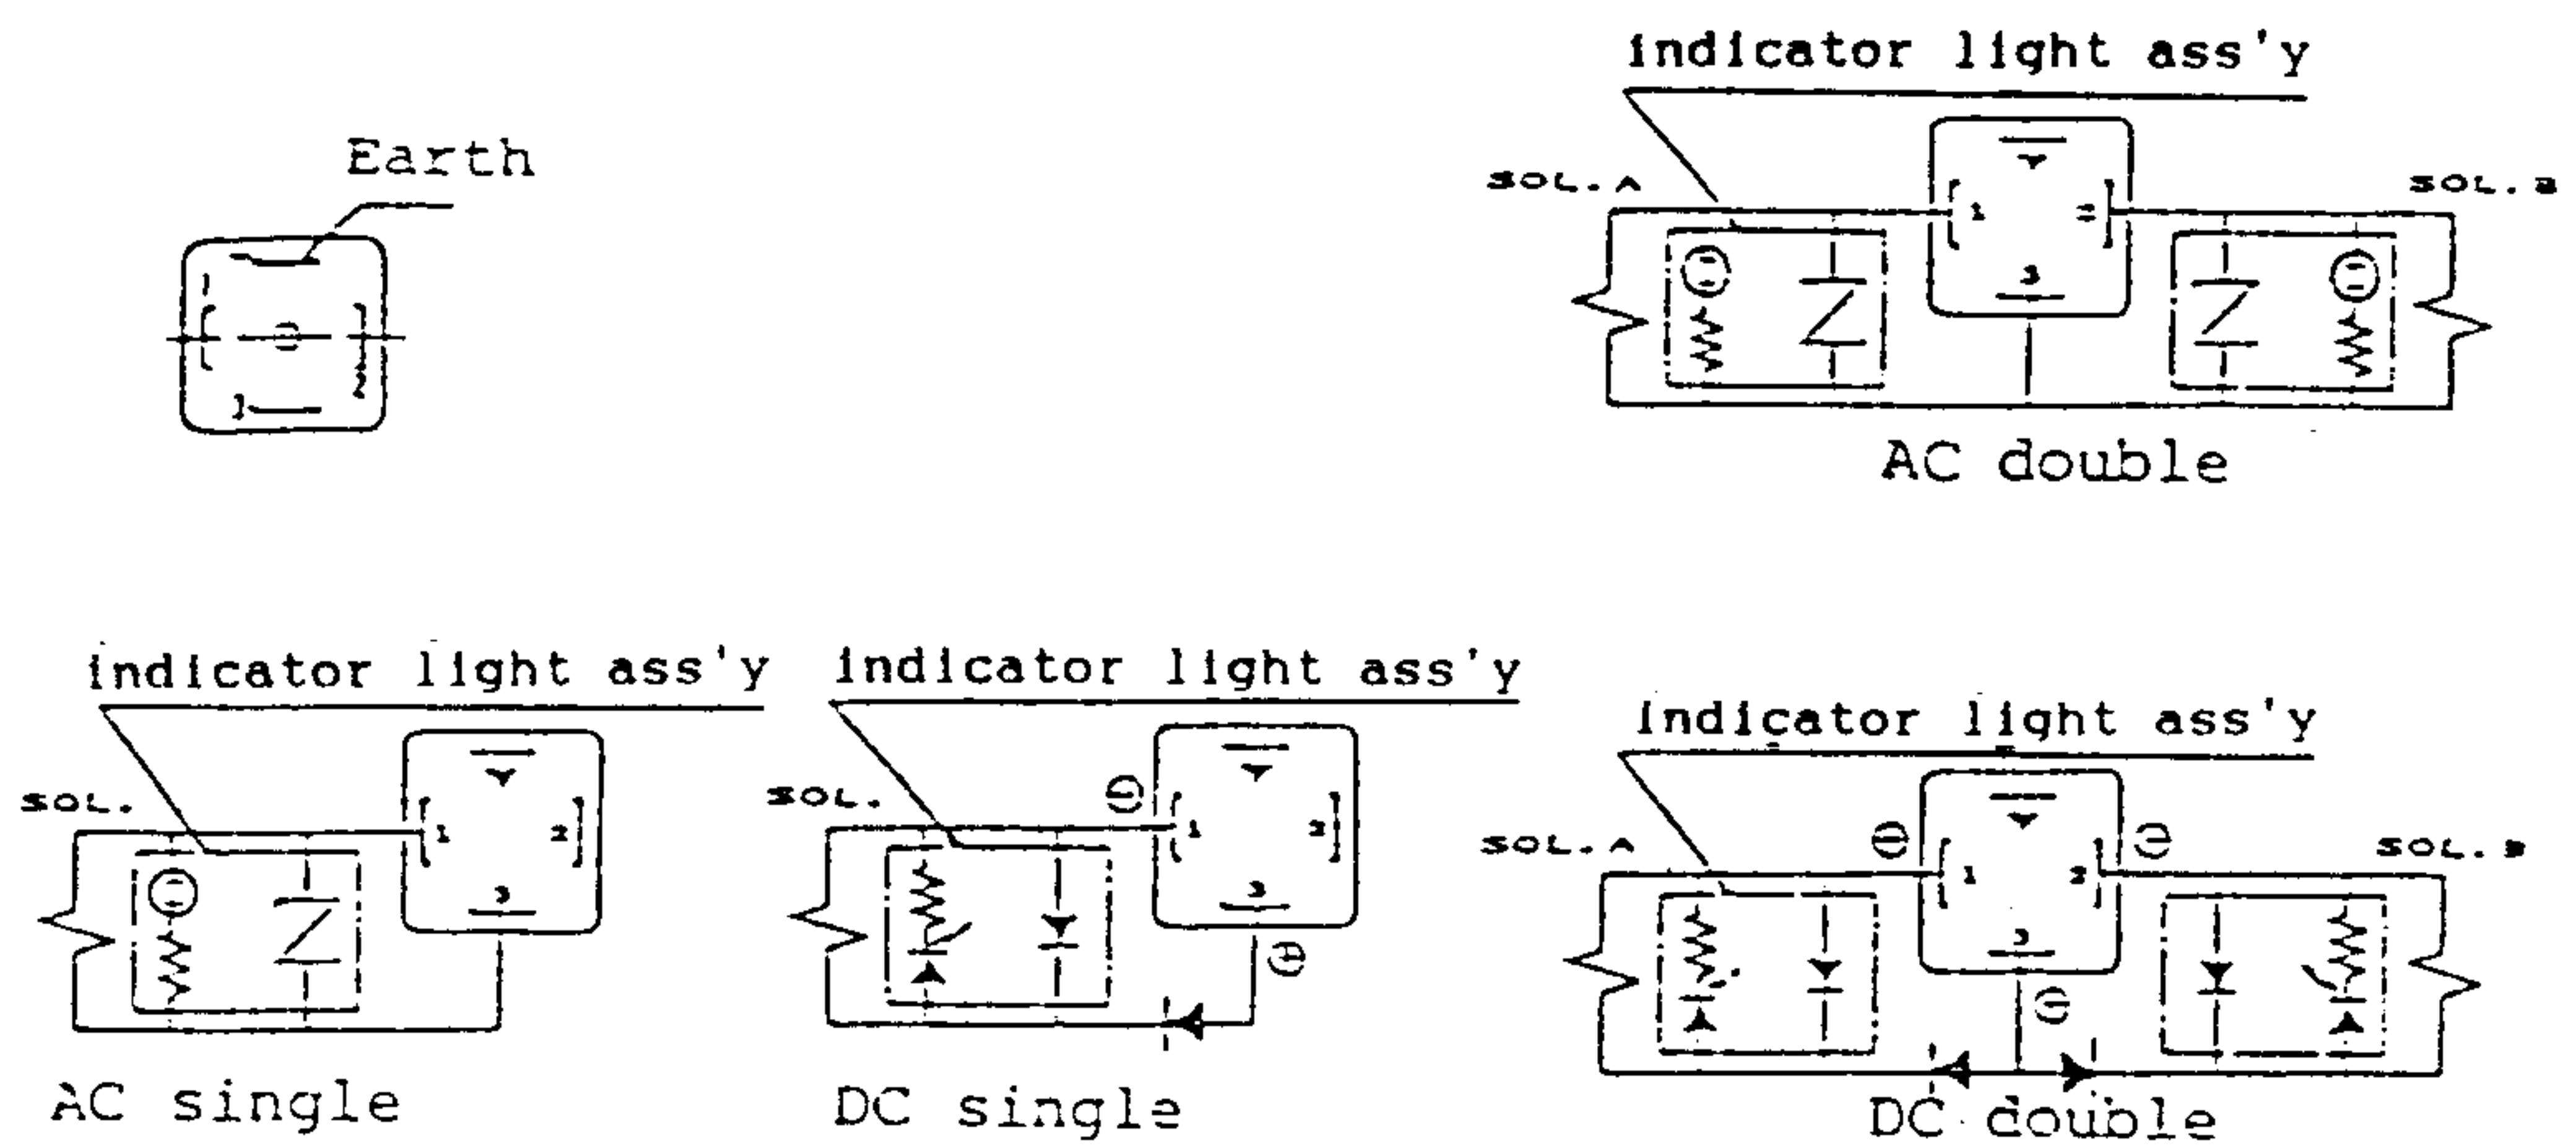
Earth

1

3

2

indicator light ass'y

SOL.A

SOL.B

1

2

3

AC double

indicator light ass'y

SOL.

1

2

3

AC single

indicator light ass'y

SOL.

$\ominus$

1

2

3

$\oplus$

DC single

indicator light ass'y

SOL.A

SOL.B

$\ominus$

$\ominus$

1

2

3

$\oplus$

DC double